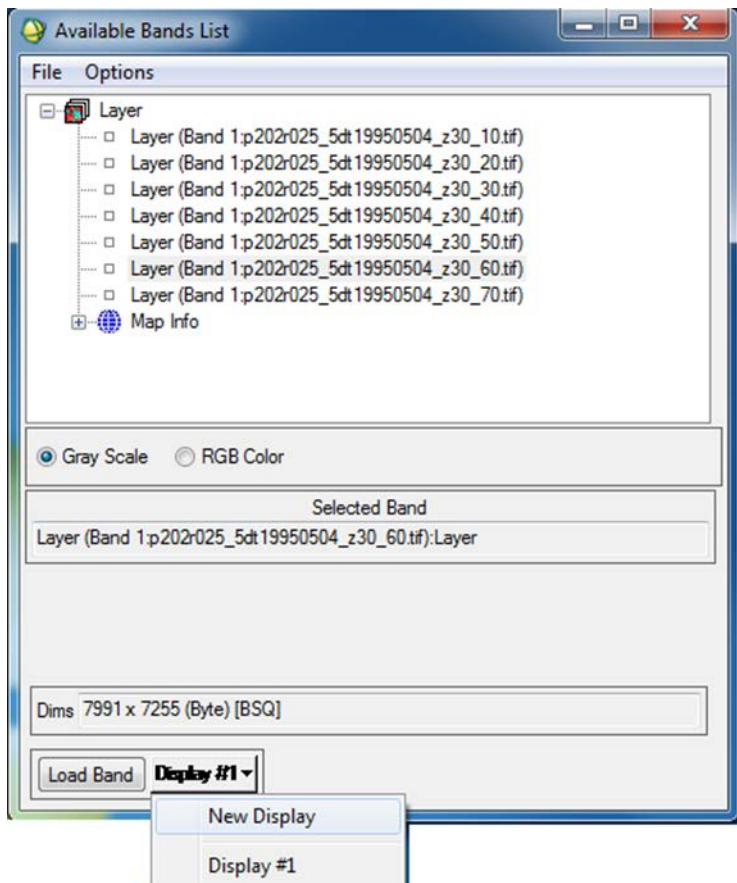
Available Bands List

File Options

Layer
Layer (Band 1:p202r025_5dt19950504_z30_10.tif)
Layer (Band 1:p202r025_5dt19950504_z30_20.tif)
Layer (Band 1:p202r025_5dt19950504_z30_30.tif)
Layer (Band 1:p202r025_5dt19950504_z30_40.tif)
Layer (Band 1:p202r025_5dt19950504_z30_50.tif)
Layer (Band 1:p202r025_5dt19950504_z30_60.tif)
Layer (Band 1:p202r025_5dt19950504_z30_70.tif)
Map Info

Gray Scale RGB Color

Selected Band
Layer (Band 1:p202r025_5dt19950504_z30_60.tif):Layer

Dims 7991 x 7255 (Byte) [BSQ]

Load Band Display #1

New Display
Display #1